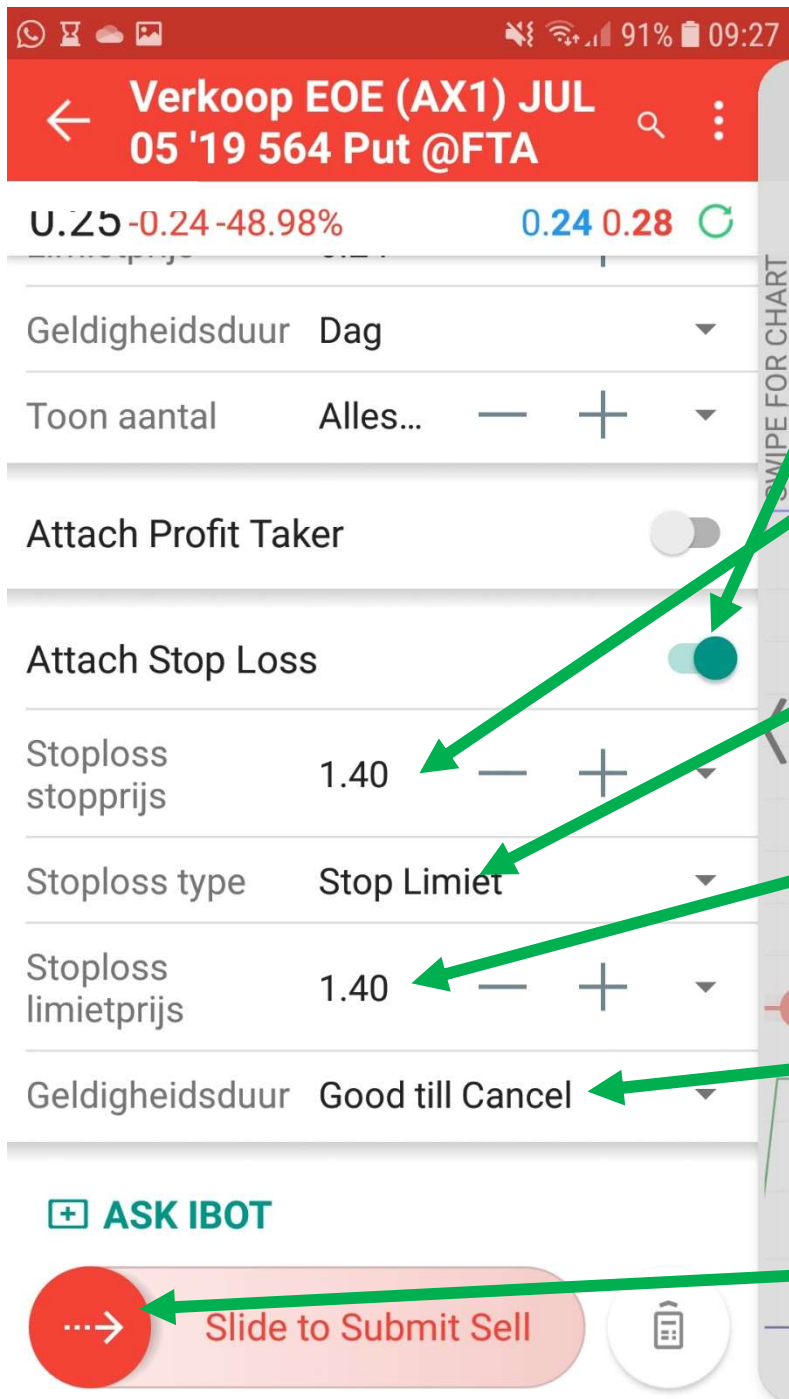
91% 09:27

Verkoop EOE (AX1) JUL 05 '19 564 Put @FTA

0.25 -0.24 -48.98% 0.24 0.28

SWIPE FOR CHART

Geldigheidsduur Dag

Toon aantal Alles...

Attach Profit Taker

Attach Stop Loss

Stoploss stopprijs 1.40

Stoploss type Stop Limiet

Stoploss limietprijs 1.40

Geldigheidsduur Good till Cancel

ASK IBOT

Slide to Submit Sell